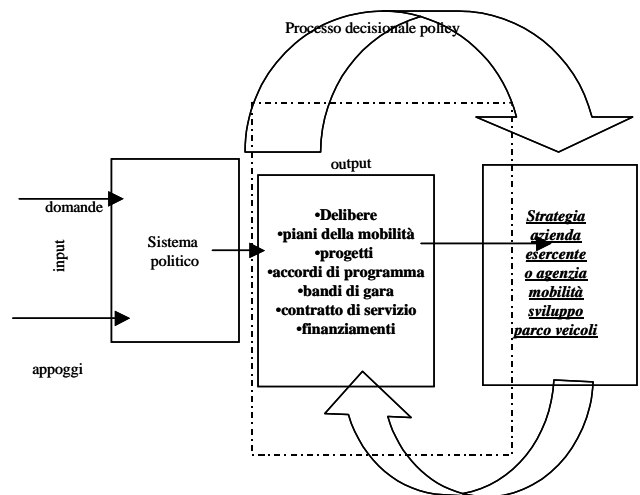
Processo decisionale policy

output

domande

input

appoggi

Sistema politico

•Delibere
•piani della mobilità
•progetti
•accordi di programma
•bandi di gara
•contratto di servizio
•finanziamenti

Strategia azienda esercente o agenzia mobilità sviluppo parco veicoli